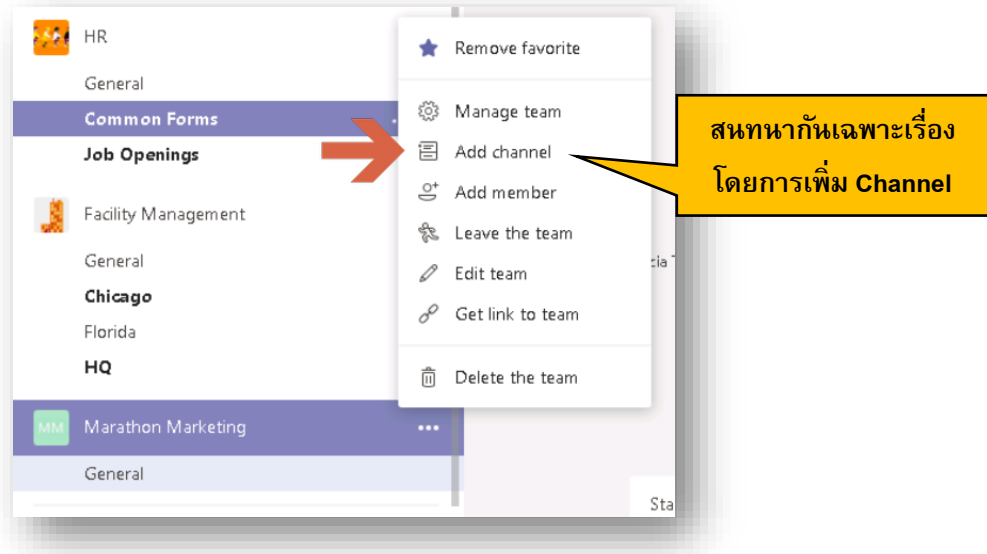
HR

General

Common Forms

Job Openings

Facility Management

General

Chicago

Florida

HQ

MM Marathon Marketing ...

General

Remove favorite

Manage team

Add channel

Add member

Leave the team

Edit team

Get link to team

Delete the team

สนทนากันเฉพาะเรื่อง โดยการเพิ่ม Channel

cia

Sta